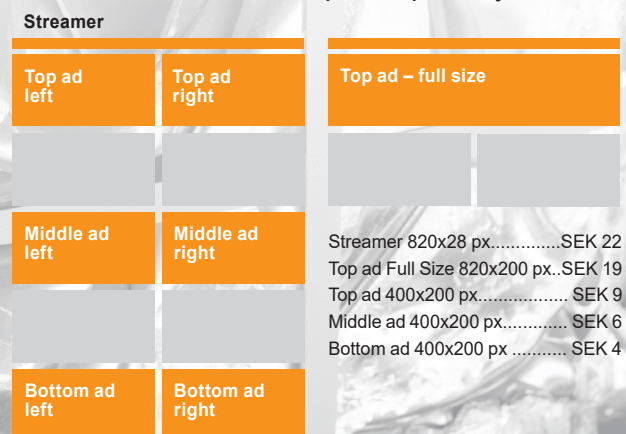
Streamer

Top ad left

Top ad right

Middle ad left

Middle ad right

Bottom ad left

Bottom ad right

Top ad – full size

Streamer 820x28 px..............SEK 22
Top ad Full Size 820x200 px..SEK 19
Top ad 400x200 px.................. SEK 9
Middle ad 400x200 px............. SEK 6
Bottom ad 400x200 px ........... SEK 4